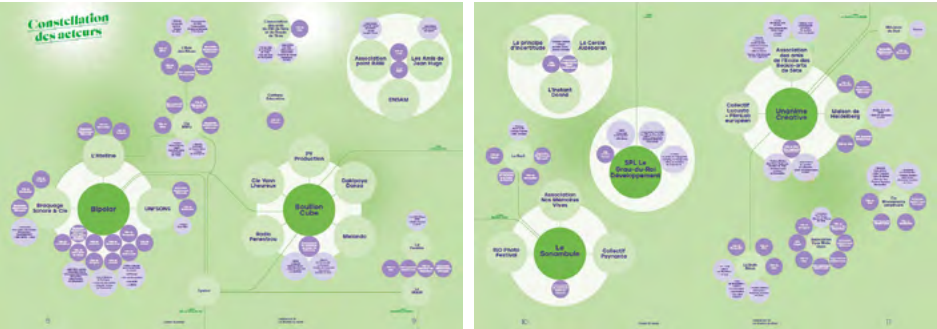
Constellation des acteurs

L'Atelline

Bipolar

Bricolage Sonore & Cie

UNFSONG

Compagnie Bricolo

Bouillon Cube

FF Production

Cie Yann Lheureux

Dakkouyo Dakka

Radio Paresseuse

Mariando

Association point Kafé

Les Amis de Jean Hugo

ENSAM

Le principe d'incertitude

La Carole Aldebaran

L'Instant Donné

SPL Le Grau-du-Roi Développement

Association Nos Mémoires Vives

Le Sonambule

RIO Photo Festival

Collectif Paysans

Association des amis de l'École des Beaux-arts de Sète

Unanime Créative

Collectif Cuisine - Pôle européen

Maison de Heidelberg

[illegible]